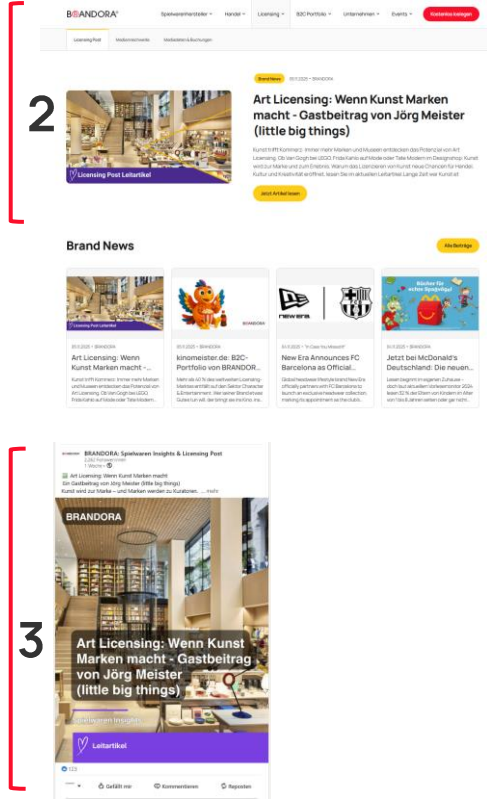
2

BRANDORA Spielwarenhersteller Handel Licensing B2C Portfolio Unternehmen Events Kostenlos anmelden

Licensing Post Medienformate Mediadaten & Buchungen

Brand News 10.1.2025 • BRANDORA

Art Licensing: Wenn Kunst Marken macht - Gastbeitrag von Jörg Meister (little big things)

Kunst trifft Kommerz: Immer mehr Marken und Museen entdecken das Potenzial von Art Licensing. Ob Van Gogh bei LEGO, Frida Kahlo auf Mode oder Tate Modern im Designshop: Kunst wird zur Marke und zum Erlebnis. Warum das Lizenzieren von Kunst neue Chancen für Handel, Kultur und Kreativität eröffnet, lesen Sie im aktuellen Leitartikel Langs Zeit war Kunstrat

Jetzt Artikel lesen

Licensing Post Leitartikel

Brand News

Alle Beiträge

Licensing Post Leitartikel

10.1.2025 • BRANDORA

Art Licensing: Wenn Kunst Marken macht -...

Kunst trifft Kommerz: Immer mehr Marken und Museen entdecken das Potenzial von Art Licensing. Ob Van Gogh bei LEGO, Frida Kahlo auf Mode oder Tate Modern...

BRANDORA

10.1.2025 • BRANDORA

kinomeister.de: B2C-Portfolio von BRANDOR...

Mehr als 40 % des weltweiten Licensing-Marktes entfällt auf den Sektor Character & Entertainment. Wer seine Brand etwas Gutes tun will, der bringt es mit ins...

10.1.2025 • "In Case You Missed It"

New Era Announces FC Barcelona as Official...

Global headwear lifestyle brand New Era officially partners with FC Barcelona to launch an exclusive headwear collection, marking its appointment as the club's...

10.1.2025 • BRANDORA

Jetzt bei McDonald's Deutschland: Die neuen...

Lesen beginnt im eigenen Zuhause – doch laut aktuellen Vorlesemonitor 2024 lesen 32 % der Eltern von Kindern im Alter von 1 bis 8 Jahren selten oder gar nicht...

Bücher für echten Spielspaß!

3

BRANDORA: Spielwaren Insights & Licensing Post
2.352 Follower:innen
1 Woche •

Art Licensing: Wenn Kunst Marken macht
Ein Gastbeitrag von Jörg Meister (little big things)
Kunst wird zur Marke – und Marken werden zu Kuratoren. ... mehr

BRANDORA

Art Licensing: Wenn Kunst Marken macht - Gastbeitrag von Jörg Meister (little big things)

Spielwaren Insights

Leitartikel

123

Gefällt mir Kommentieren Reposten